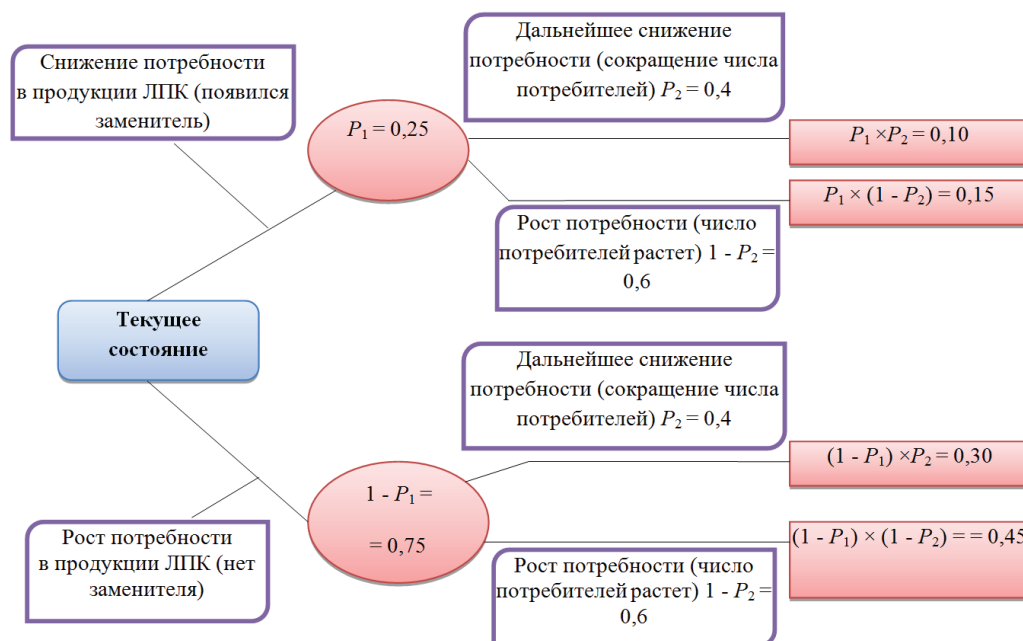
Снижение потребности в продукции ЛПК (появился заменитель)

Дальнейшее снижение потребности (сокращение числа потребителей) $P_2 = 0,4$

$P_1 = 0,25$

$P_1 \times P_2 = 0,10$

$P_1 \times (1 - P_2) = 0,15$

Рост потребности (число потребителей растет) $1 - P_2 = 0,6$

Текущее состояние

Дальнейшее снижение потребности (сокращение числа потребителей) $P_2 = 0,4$

$(1 - P_1) \times P_2 = 0,30$

$1 - P_1 =$

$= 0,75$

$(1 - P_1) \times (1 - P_2) = = 0,45$

Рост потребности в продукции ЛПК (нет заменителя)

Рост потребности (число потребителей растет) $1 - P_2 = 0,6$